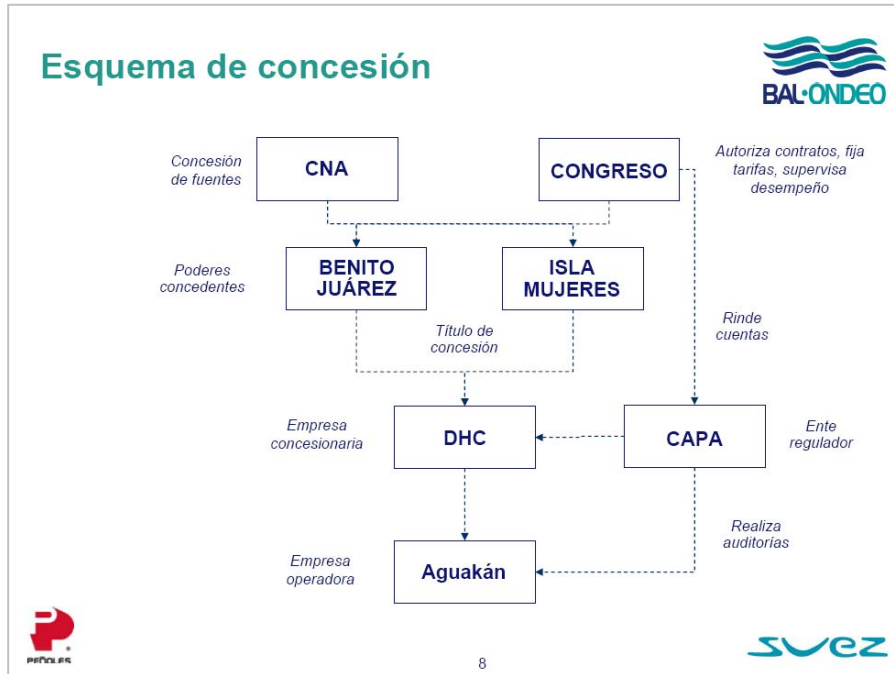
Esquema de concesión

BAL·ONDEO

Concesión de fuentes

CNA

CONGRESO

Autoriza contratos, fija tarifas, supervisa desempeño

Poderes concedentes

BENITO JUÁREZ

ISLA MUJERES

Título de concesión

Rinde cuentas

Empresa concesionaria

DHC

CAPA

Ente regulador

Realiza auditorías

Empresa operadora

Aguakán

PEÑOLES

8

SUEZ